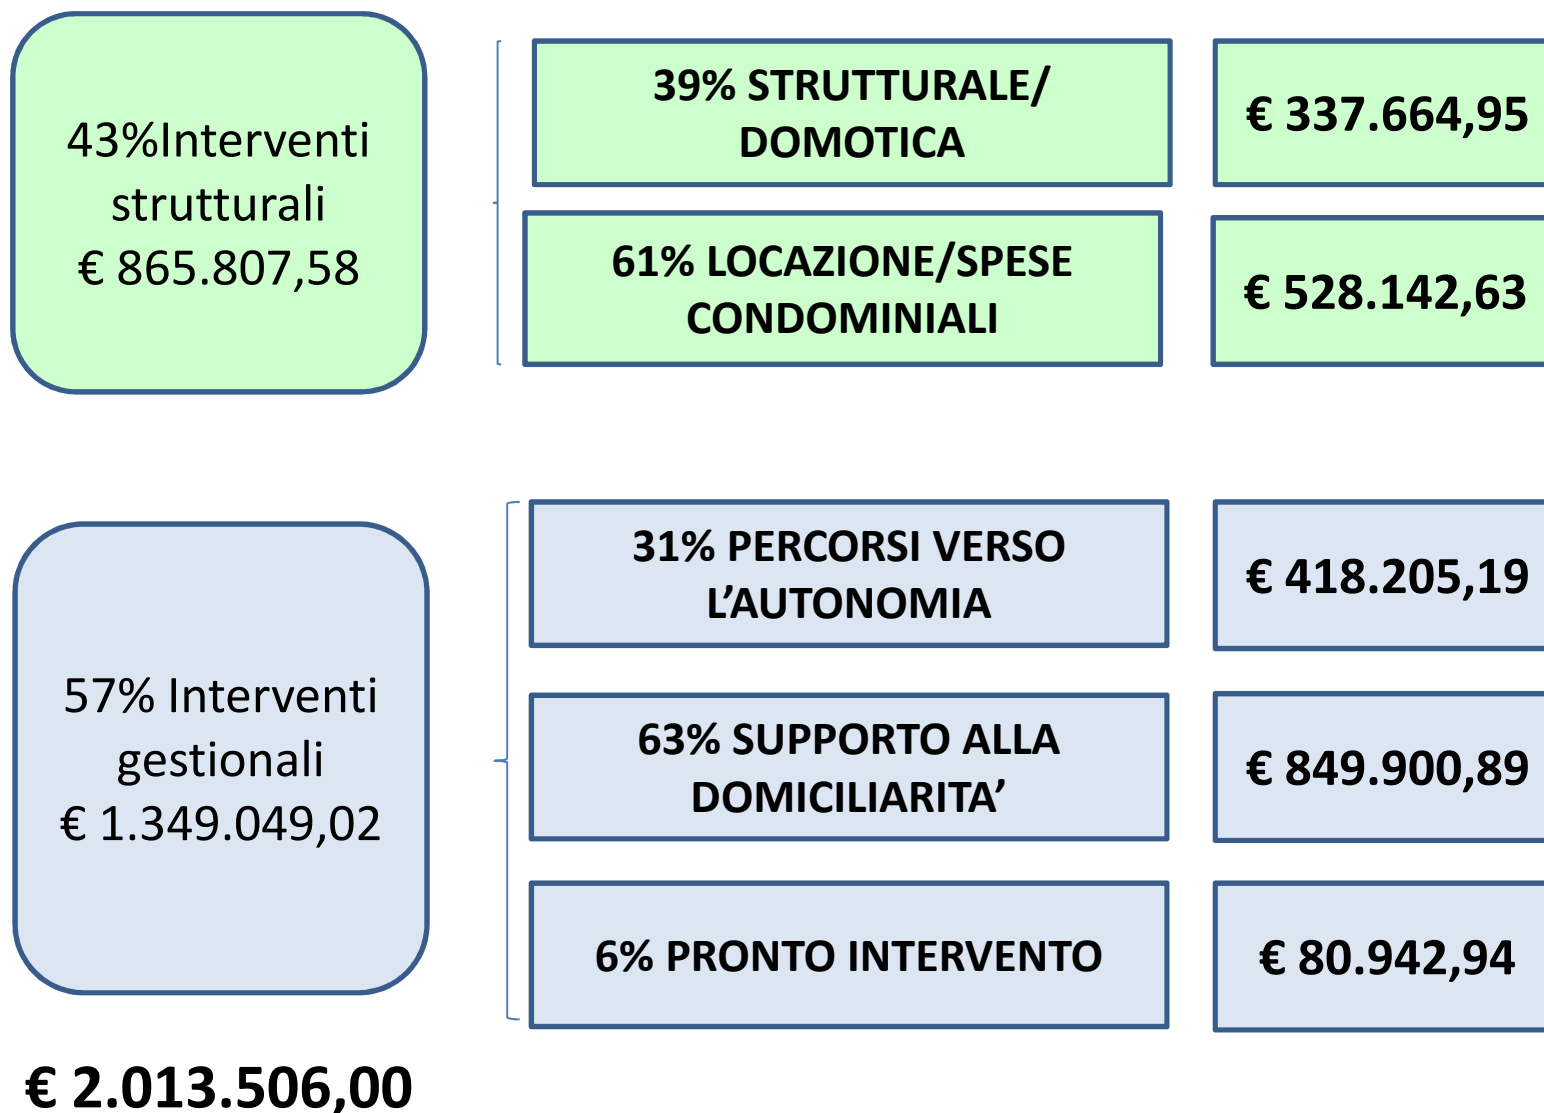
43%Interventi strutturali
€ 865.807,58

39% STRUTTURALE/ DOMOTICA

€ 337.664,95

61% LOCAZIONE/SPESE CONDOMINIALI

€ 528.142,63

57% Interventi gestionali
€ 1.349.049,02

31% PERCORSI VERSO L'AUTONOMIA

€ 418.205,19

63% SUPPORTO ALLA DOMICILIARITA'

€ 849.900,89

6% PRONTO INTERVENTO

€ 80.942,94

€ 2.013.506,00